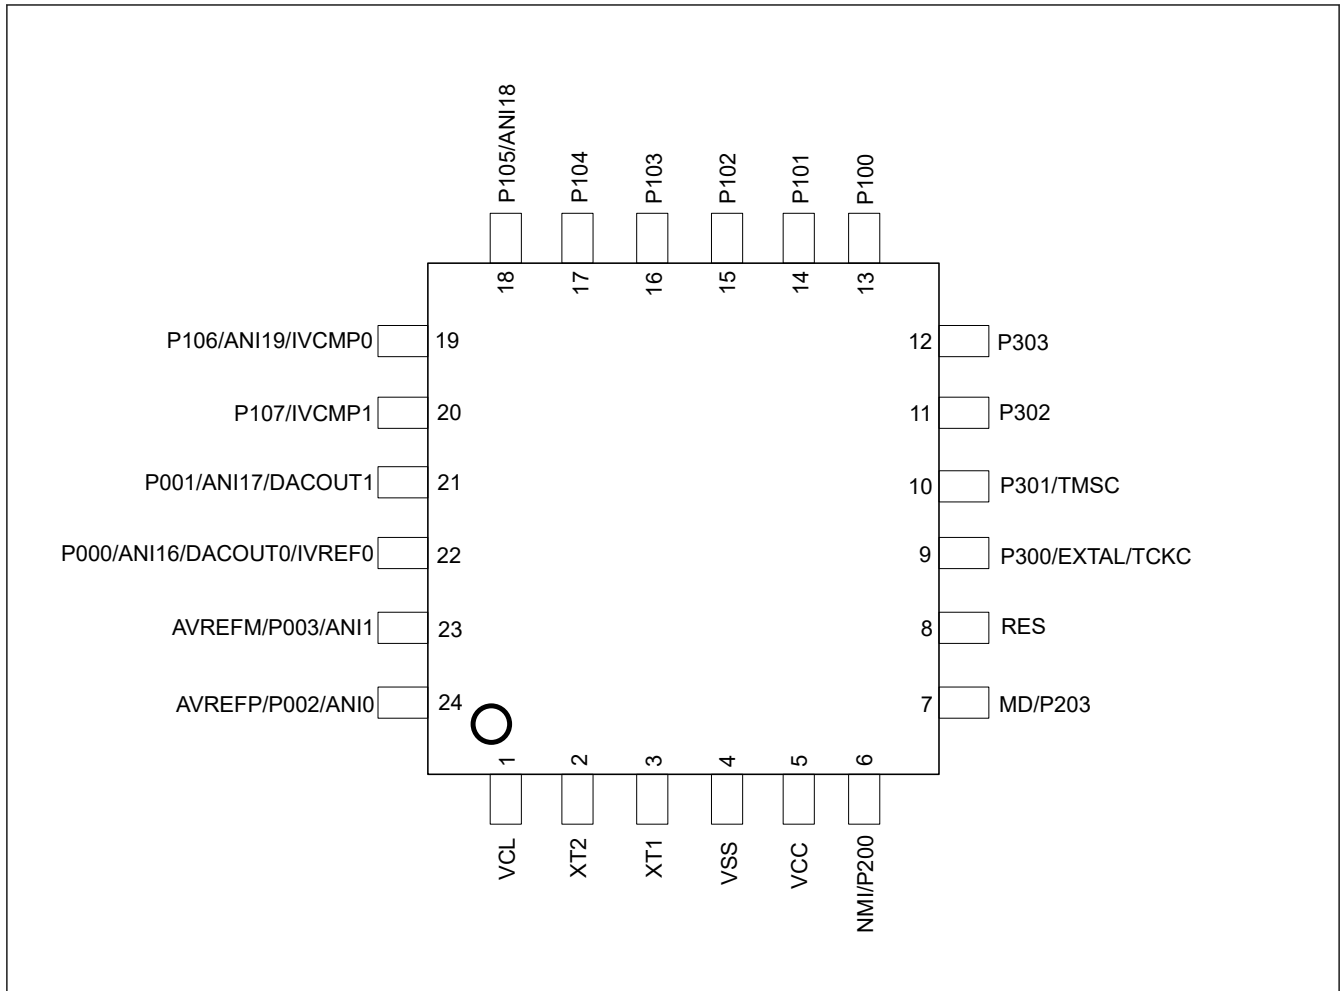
P105/ANI18
P104
P103
P102
P101
P100

18
17
16
15
14
13

P106/ANI19/IVCMP0 19
P107/IVCMP1 20
P001/ANI17/DACOUT1 21
P000/ANI16/DACOUT0/IVREF0 22
AVREFM/P003/ANI1 23
AVREFP/P002/ANI0 24

12 P303
11 P302
10 P301/TMSC
9 P300/EXTAL/TCKC
8 RES
7 MD/P203

1
2
3
4
5
6

VCL
XT2
XT1
VSS
VCC
NMI/P200